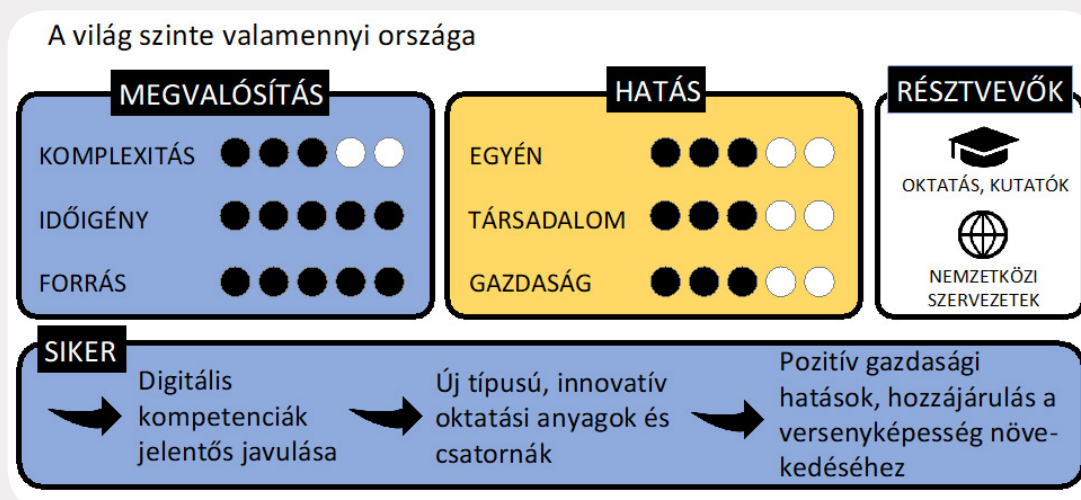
A világ szinte valamennyi országa

MEGVALÓSÍTÁS

KOMPLEXITÁS

IDŐIGÉNY

FORRÁS

HATÁS

EGYÉN

TÁRSADALOM

GAZDASÁG

RÉSZTVEVŐK

OKTATÁS, KUTATÓK

NEMZETKÖZI SZERVEZETEK

SIKER

Digitális kompetenciák jelentős javulása

Új típusú, innovatív oktatási anyagok és csatornák

Pozitív gazdasági hatások, hozzájárulás a versenyképesség növekedéséhez